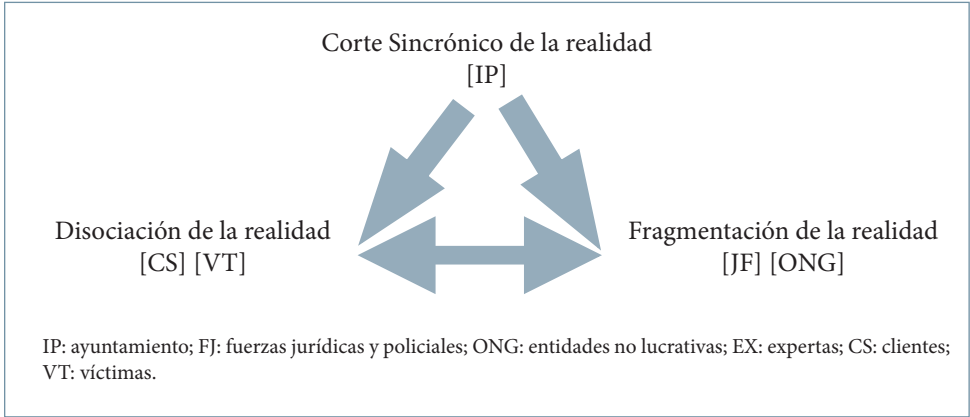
Corte Sincrónico de la realidad
[IP]

Disociación de la realidad
[CS] [VT]

Fragmentación de la realidad
[JF] [ONG]

IP: ayuntamiento; FJ: fuerzas jurídicas y policiales; ONG: entidades no lucrativas; EX: expertas; CS: clientes; VT: víctimas.